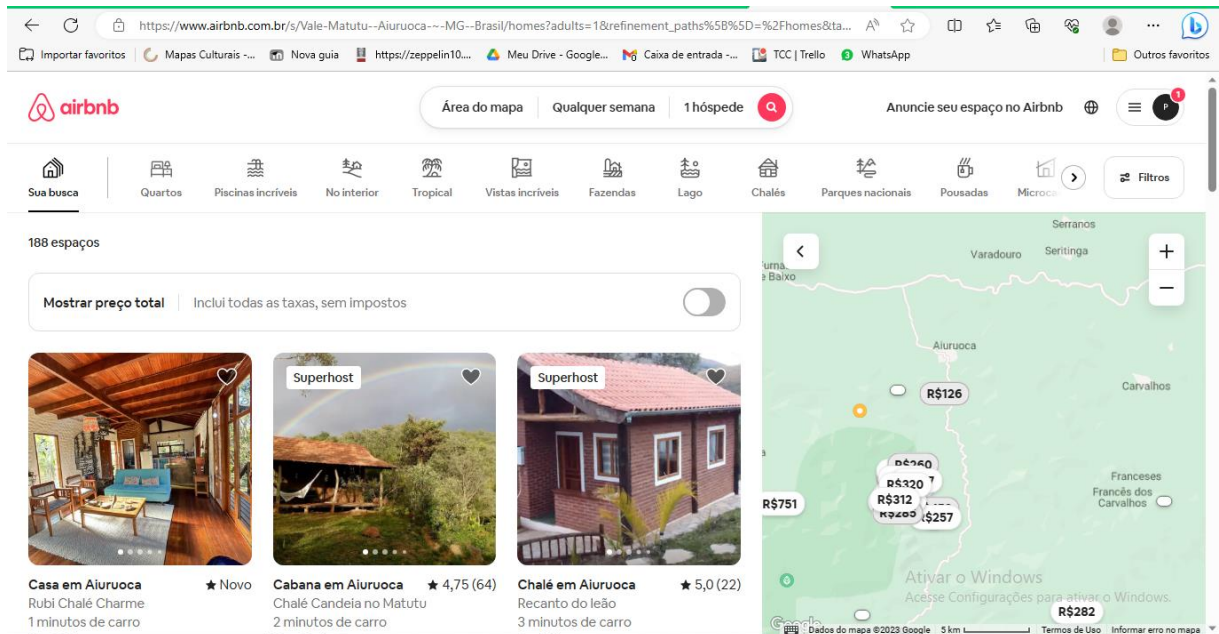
https://www.airbnb.com.br/s/Vale-Matutu--Aiuruoca-~-MG--Brasil/homes?adults=1&refinement_paths%5B%5D=%2Fhomes&ta...

Importar favoritos | Mapas Culturais -... Nova guia https://zeppelin10... Meu Drive - Google... Caixa de entrada -... TCC | Trello WhatsApp Outros favoritos

airbnb

Área do mapa | Qualquer semana | 1 hóspede

Anuncie seu espaço no Airbnb

P 1

Sua busca | Quartos | Piscinas incríveis | No interior | Tropical | Vistas incríveis | Fazendas | Lago | Chalés | Parques nacionais | Pousadas | Microca

Filtros

188 espaços

Mostrar preço total | Inclui todas as taxas, sem impostos

Casa em Aiuruoca ★ Novo
Rubi Chalé Charme
1 minutos de carro

Superhost
Cabana em Aiuruoca ★ 4,75 (64)
Chalé Candeia no Matutu
2 minutos de carro

Superhost
Chalé em Aiuruoca ★ 5,0 (22)
Recanto do leão
3 minutos de carro

Serranos
Varadouro
Seritinga
Furna
e Baixo
Aiuruoca
R$126
Carvalhos
R$260
R$320
R$312
R$285
R$257
R$751
Frances
Francês dos Carvalhos
R$282
Ativar o Windows
Acesse Configurações para ativar o Windows.
Google
Dados do mapa ©2023 Google 5 km Termos de Uso Informar erro no mapa